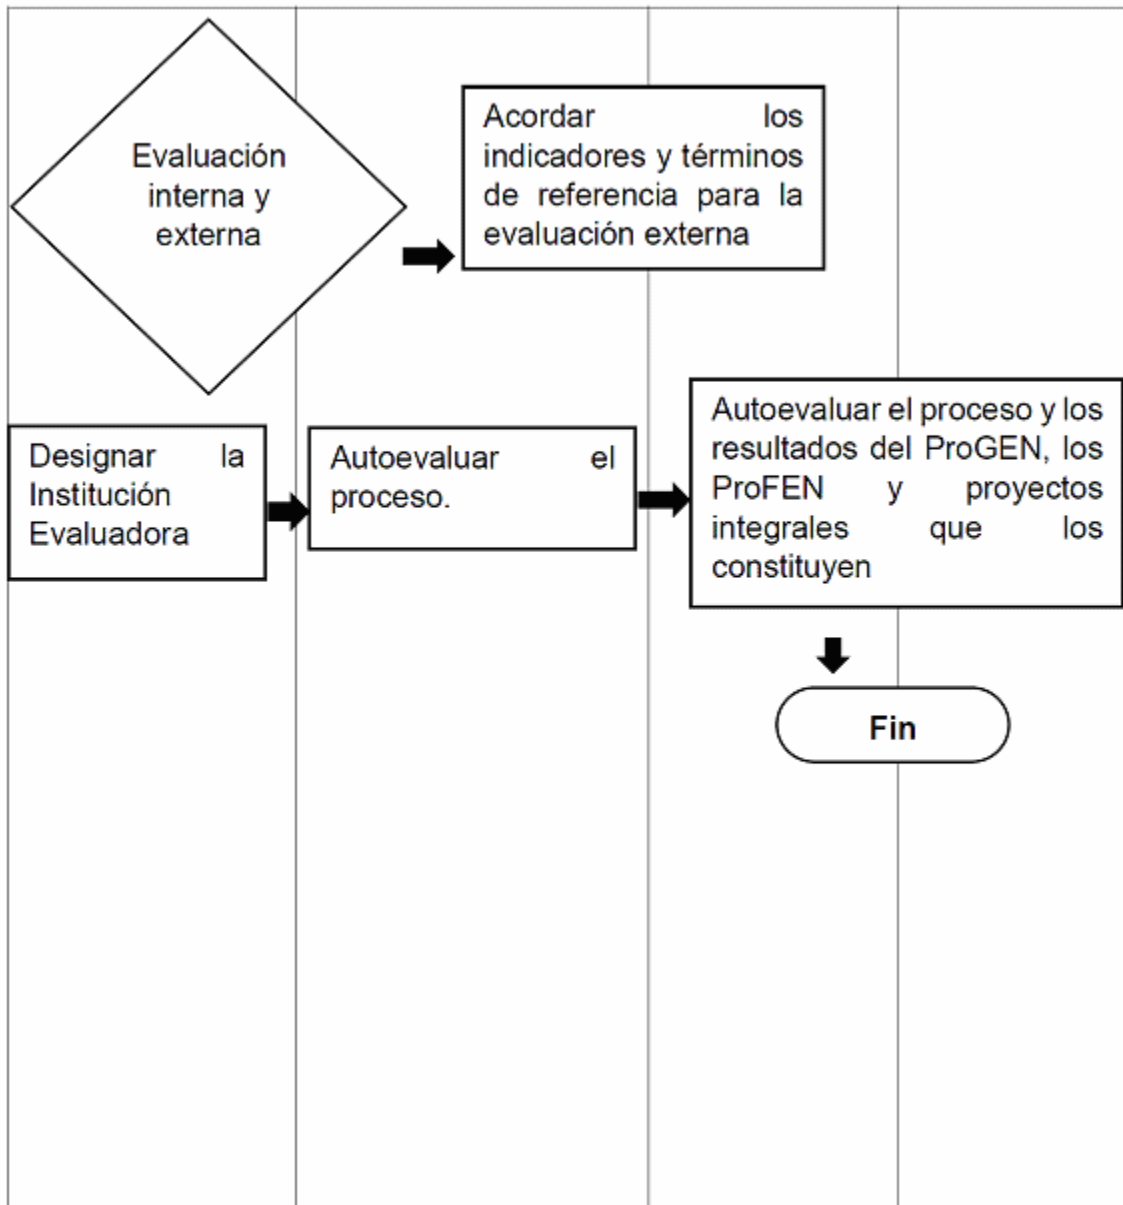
Evaluación interna y externa

Acordar los indicadores y términos de referencia para la evaluación externa

Designar la Institución Evaluadora

Autoevaluar el proceso.

Autoevaluar el proceso y los resultados del ProGEN, los ProFEN y proyectos integrales que los constituyen

Fin